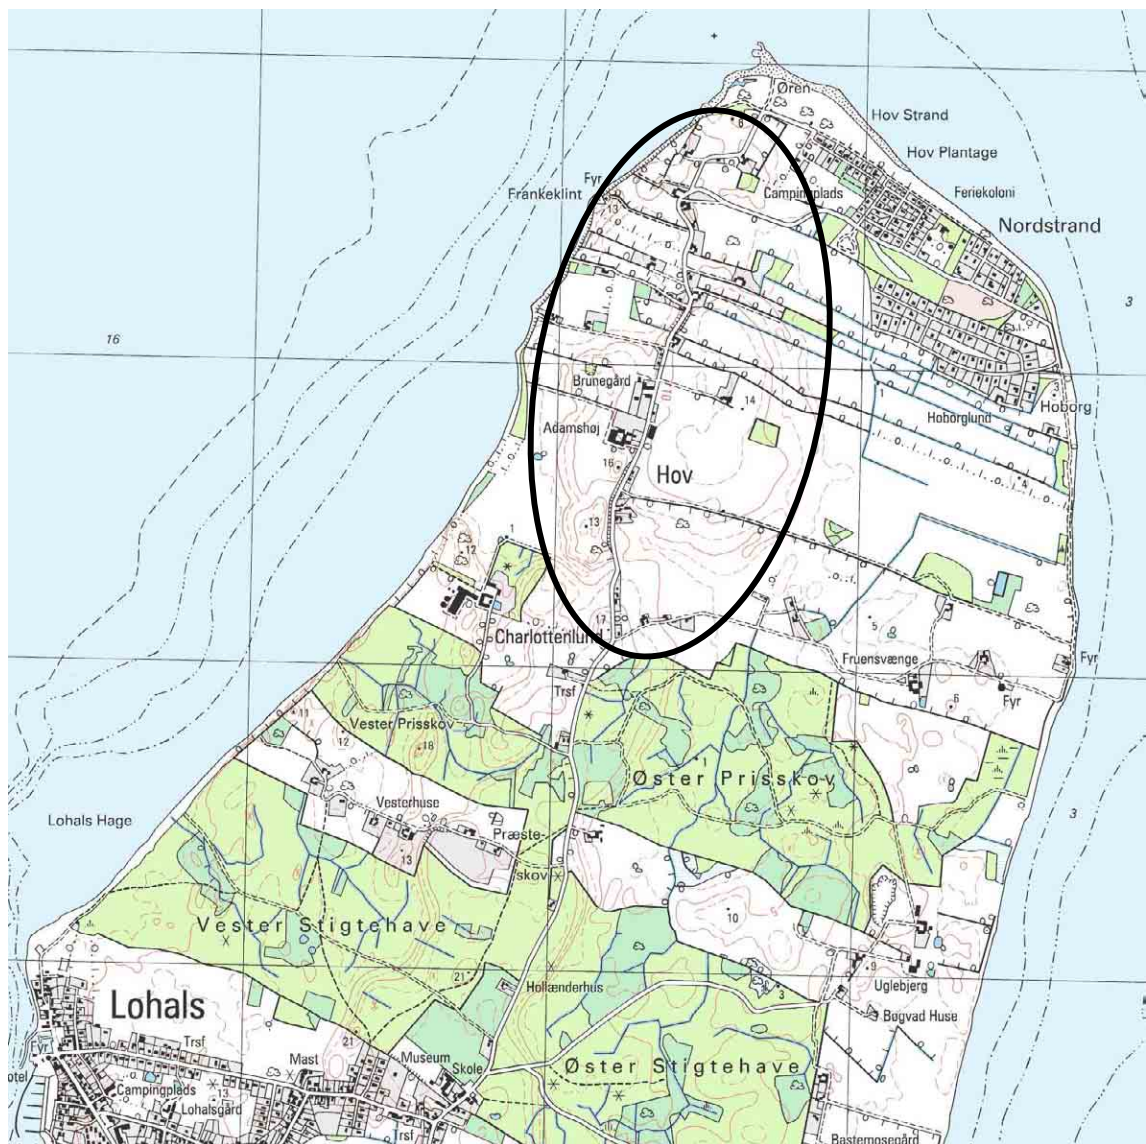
Øren
Hov Strand
Hov Plantage
Fyr
Frankeklint
Campingplads
Feriekoloni
Nordstrand
16
3
Brunegård
14
Hoborg
Hoborglund
Adamshøj
16
Hov
4
13
1
12
Charlottenlund
17
5
Fruensvænge
Fyr
Fyr
6
Trsf
11
Vester Prisskov
12
18
Øster Prisskov
Vesterhuse
Lohals Hage
Præsteskov
3
13
10
Vester Stigtehave
21
9
Hollænderhus
3
Uglebjerg
Lohals
Bøgvad Huse
Trsf
21
Mast
Museum
Skole
Øster Stigtehave
otel
Campingplads
Lohalsgård
Trsf
Bastemosegård